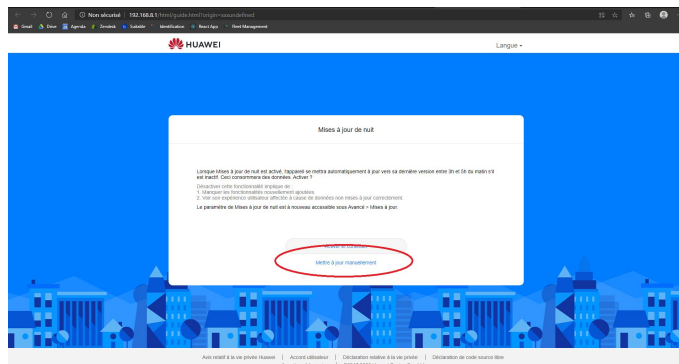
Non sécurisé | 192.168.8.1/html/guide.html?origin=saaundefined

Gmail Drive Agenda Zendesk Suivable Identification React App Fleet Management

HUAWEI

Langue

Mises à jour de nuit

Lorsque Mises à jour de nuit est activé, l'appareil se mettra automatiquement à jour vers sa dernière version entre 3h et 5h du matin s'il est inactif. Ceci consommera des données. Activer ?

Désactiver cette fonctionnalité implique de :
1. Manquer les fonctionnalités nouvellement ajoutées
2. Voir son expérience utilisateur affectée à cause de données non mises à jour correctement

Le paramètre de Mises à jour de nuit est à nouveau accessible sous Avancé > Mises à jour.

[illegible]

Mettre à jour manuellement

Avis relatif à la vie privée Huawei | Accord utilisateur | Déclaration relative à la vie privée | Déclaration de code source libre